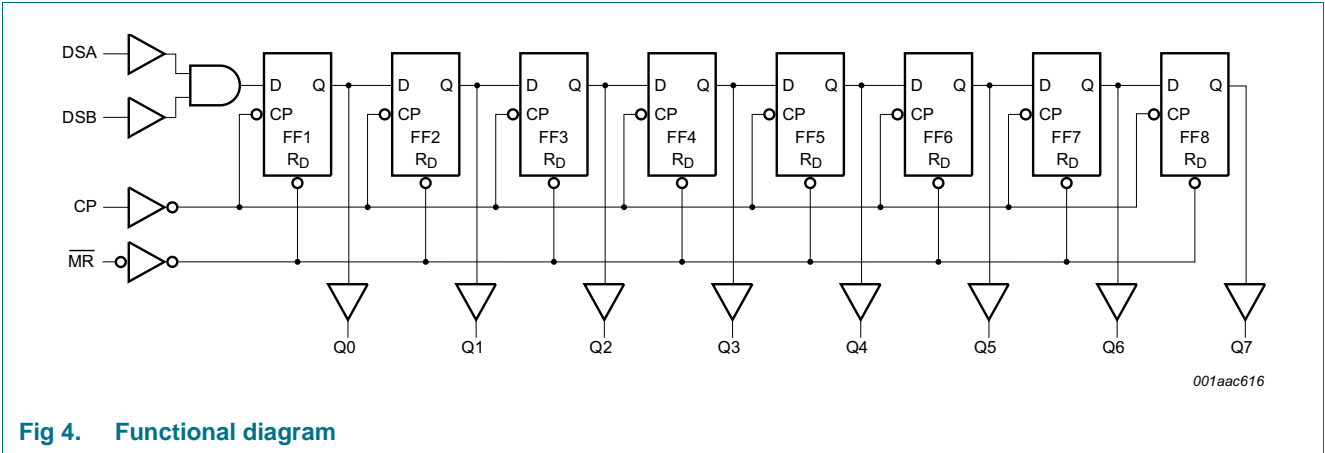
DSA
DSB
CP
$\overline{MR}$

D Q
CP
FF1
$R_D$

D Q
CP
FF2
$R_D$

D Q
CP
FF3
$R_D$

D Q
CP
FF4
$R_D$

D Q
CP
FF5
$R_D$

D Q
CP
FF6
$R_D$

D Q
CP
FF7
$R_D$

D Q
CP
FF8
$R_D$

Q0 Q1 Q2 Q3 Q4 Q5 Q6 Q7

001aac616

Fig 4. Functional diagram